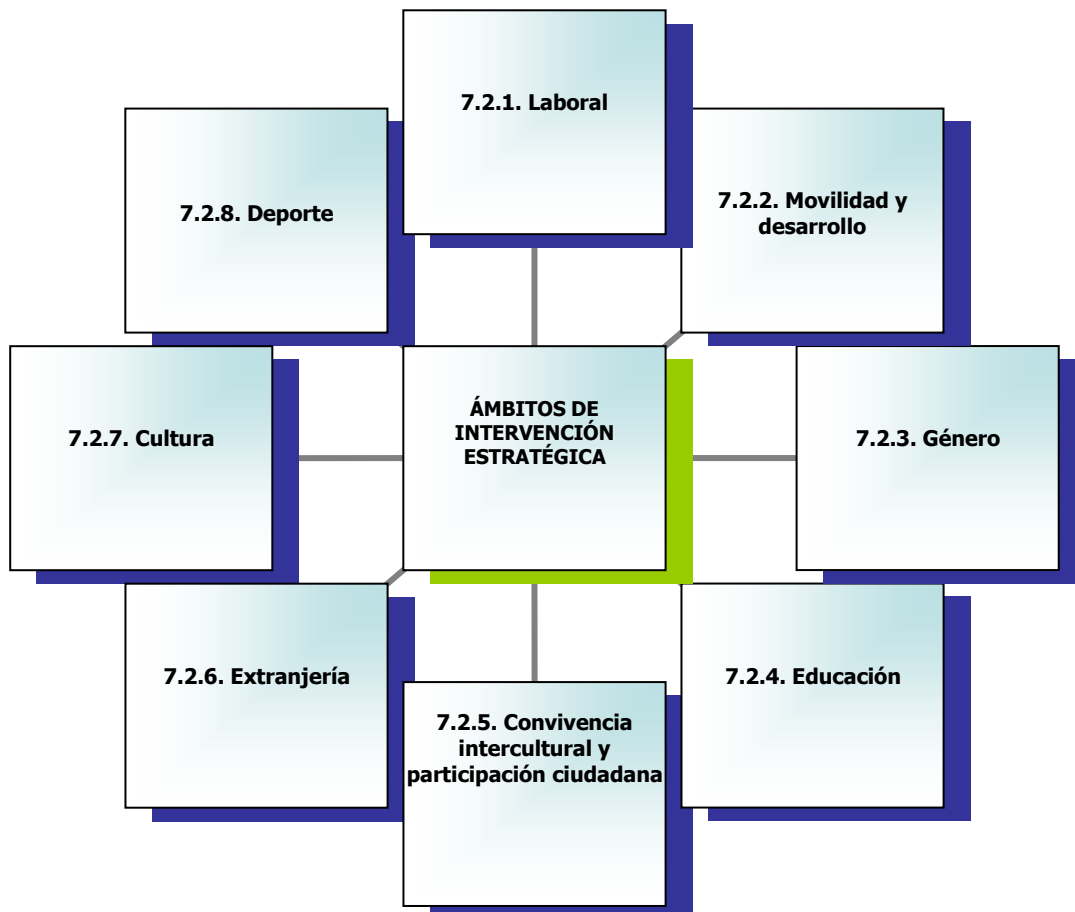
7.2.1. Laboral

7.2.8. Deporte

7.2.2. Movilidad y desarrollo

7.2.7. Cultura

ÁMBITOS DE INTERVENCIÓN ESTRATÉGICA

7.2.3. Género

7.2.6. Extranjería

7.2.4. Educación

7.2.5. Convivencia intercultural y participación ciudadana